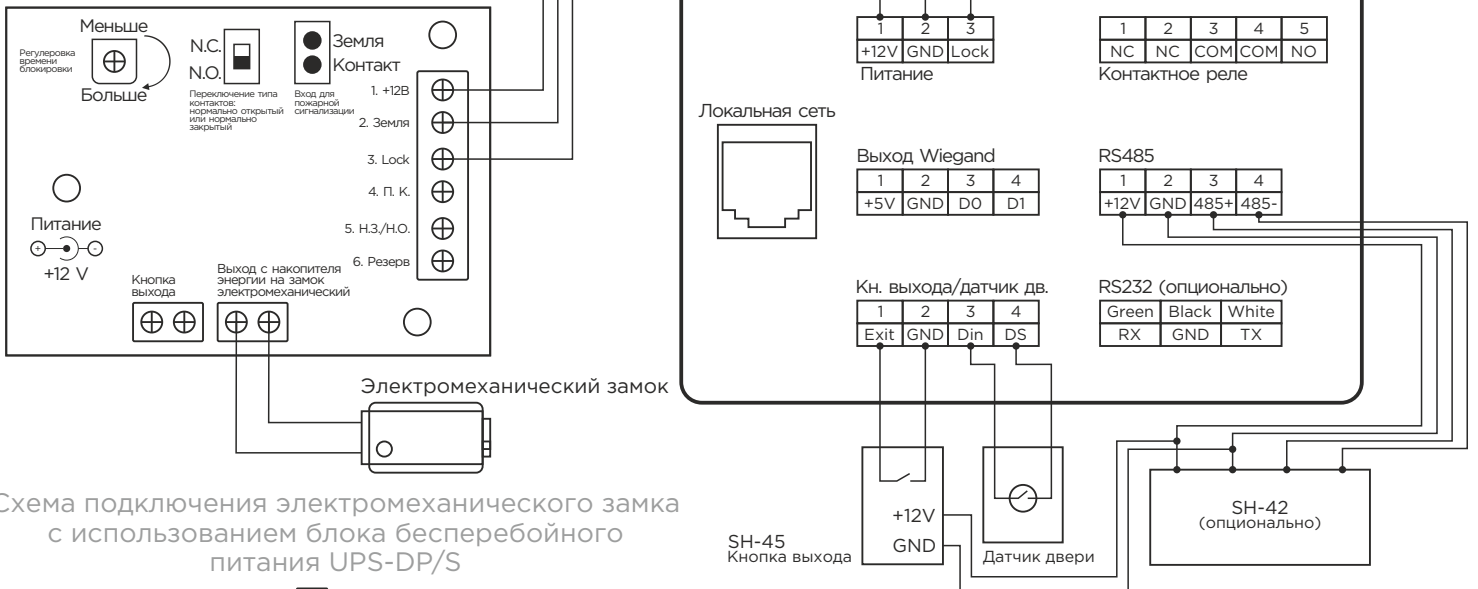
Меньше

Регулировка времени блокировки

Больше

N.C.

N.O.

Переключение типа контактов: нормально открытый или нормально закрытый

Земля

Контакт

Вход для пожарной сигнализации

1. +12В

2. Земля

3. Lock

4. П. К.

5. Н.З./Н.О.

6. Резерв

Питание

+12 V

Кнопка выхода

Выход с накопителя энергии на замок электромеханический

Электромеханический замок

Схема подключения электромеханического замка с использованием блока бесперебойного питания UPS-DP/S

| 1 | 2 | 3 |
|---|---|---|
| +12V | GND | Lock |

Питание

| 1 | 2 | 3 | 4 | 5 |
|---|---|---|---|---|
| NC | NC | COM | COM | NO |

Контактное реле

Локальная сеть

Выход Wiegand

| 1 | 2 | 3 | 4 |
|---|---|---|---|
| +5V | GND | D0 | D1 |

RS485

| 1 | 2 | 3 | 4 |
|---|---|---|---|
| +12V | GND | 485+ | 485- |

Кн. выхода/датчик дв.

| 1 | 2 | 3 | 4 |
|---|---|---|---|
| Exit | GND | Din | DS |

RS232 (опционально)

| Green | Black | White |
|---|---|---|
| RX | GND | TX |

+12V

GND

SH-45
Кнопка выхода

Датчик двери

SH-42
(опционально)